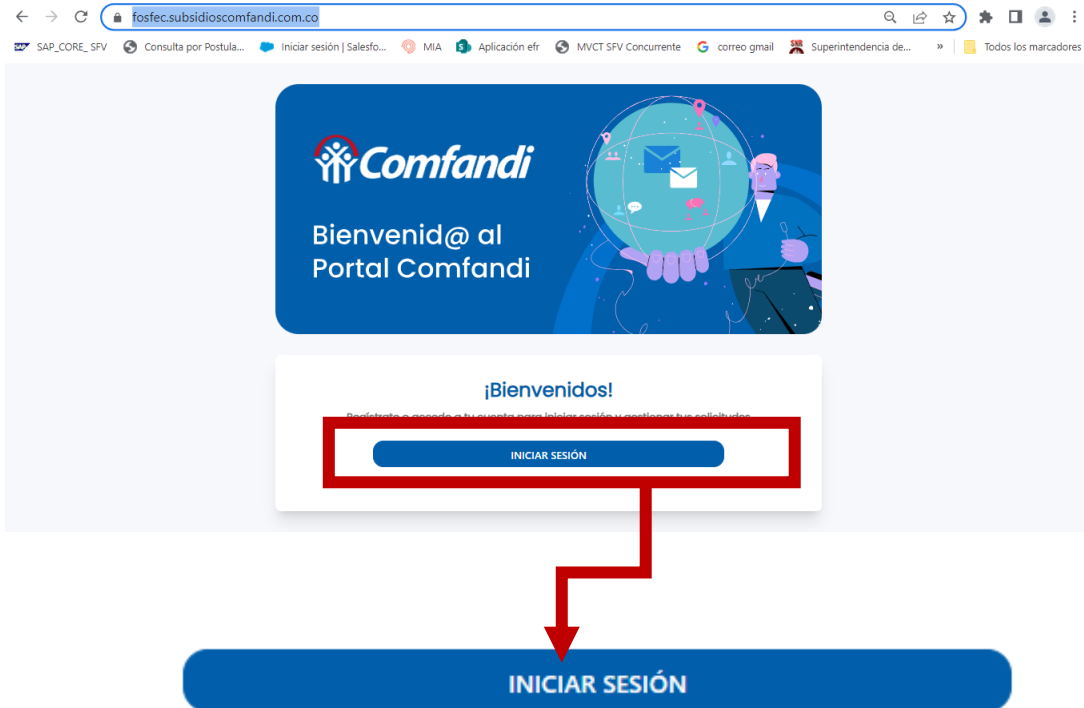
fosfec.subsidioscomfandi.com.co

SAP_CORE_ SFV | Consulta por Postula... | Iniciar sesión | Salesfo... | MIA | Aplicación efr | MVCT SFV Concurrente | correo gmail | Superintendencia de... | » | Todos los marcadores

Comfandi

Bienvenid@ al Portal Comfandi

¡Bienvenidos!

Regístrate o accede a tu cuenta para iniciar sesión y gestionar tus solicitudes

INICIAR SESIÓN

INICIAR SESIÓN